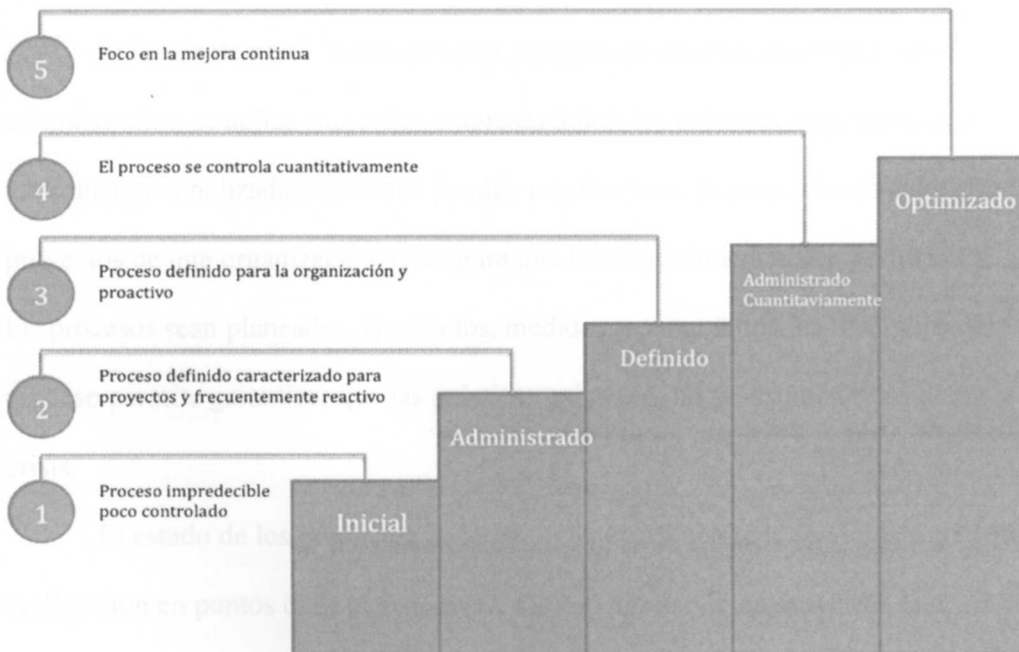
5 Foco en la mejora continua

4 El proceso se controla cuantitativamente

3 Proceso definido para la organización y proactivo

2 Proceso definido caracterizado para proyectos y frecuentemente reactivo

1 Proceso impredecible poco controlado

Inicial

Administrado

Definido

Administrado Cuantitaviamente

Optimizado